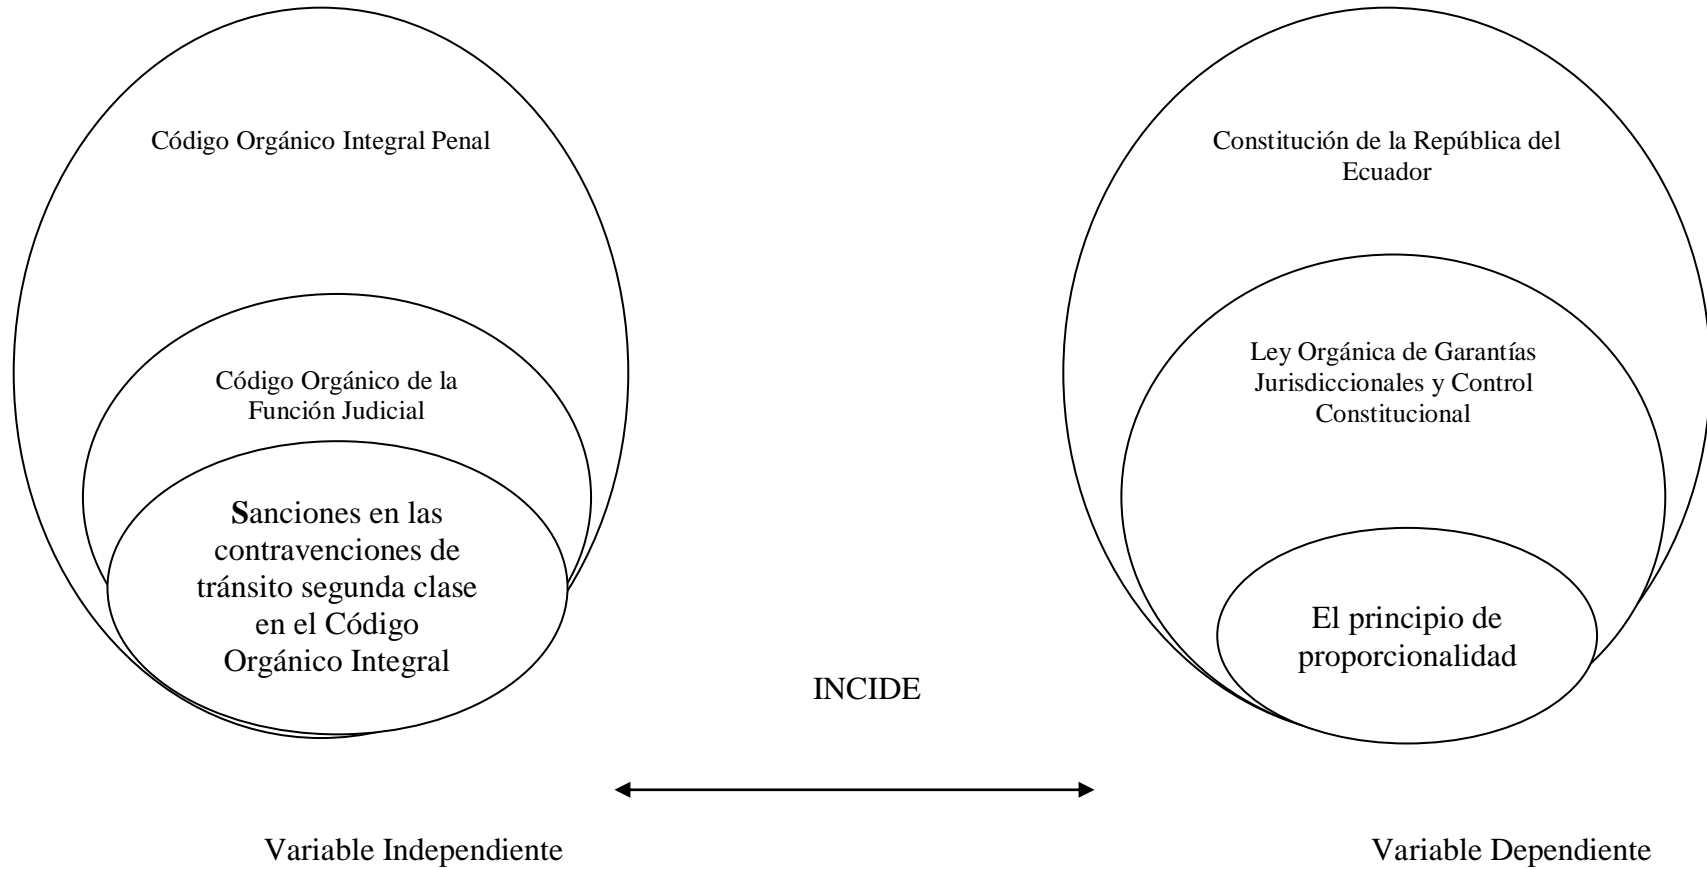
Código Orgánico Integral Penal

Código Orgánico de la Función Judicial

Sanciones en las contravenciones de tránsito segunda clase en el Código Orgánico Integral

Constitución de la República del Ecuador

Ley Orgánica de Garantías Jurisdiccionales y Control Constitucional

El principio de proporcionalidad

INCIDE

Variable Independiente

Variable Dependiente